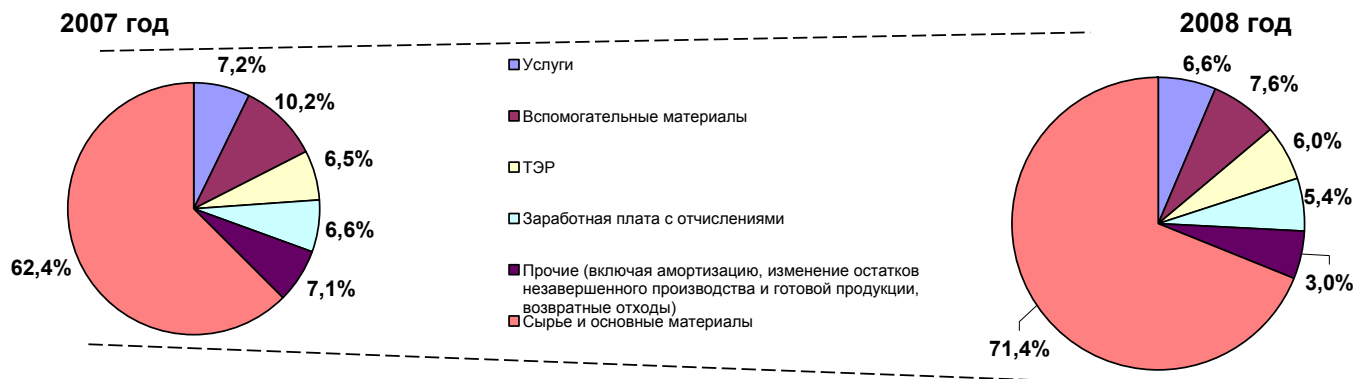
2007 год

7,2%
10,2%
6,5%
6,6%
7,1%
62,4%

Услуги
Вспомогательные материалы
ТЭР
Заработная плата с отчислениями
Прочие (включая амортизацию, изменение остатков незавершенного производства и готовой продукции, возвратные отходы)
Сырье и основные материалы

2008 год

6,6%
7,6%
6,0%
5,4%
3,0%
71,4%